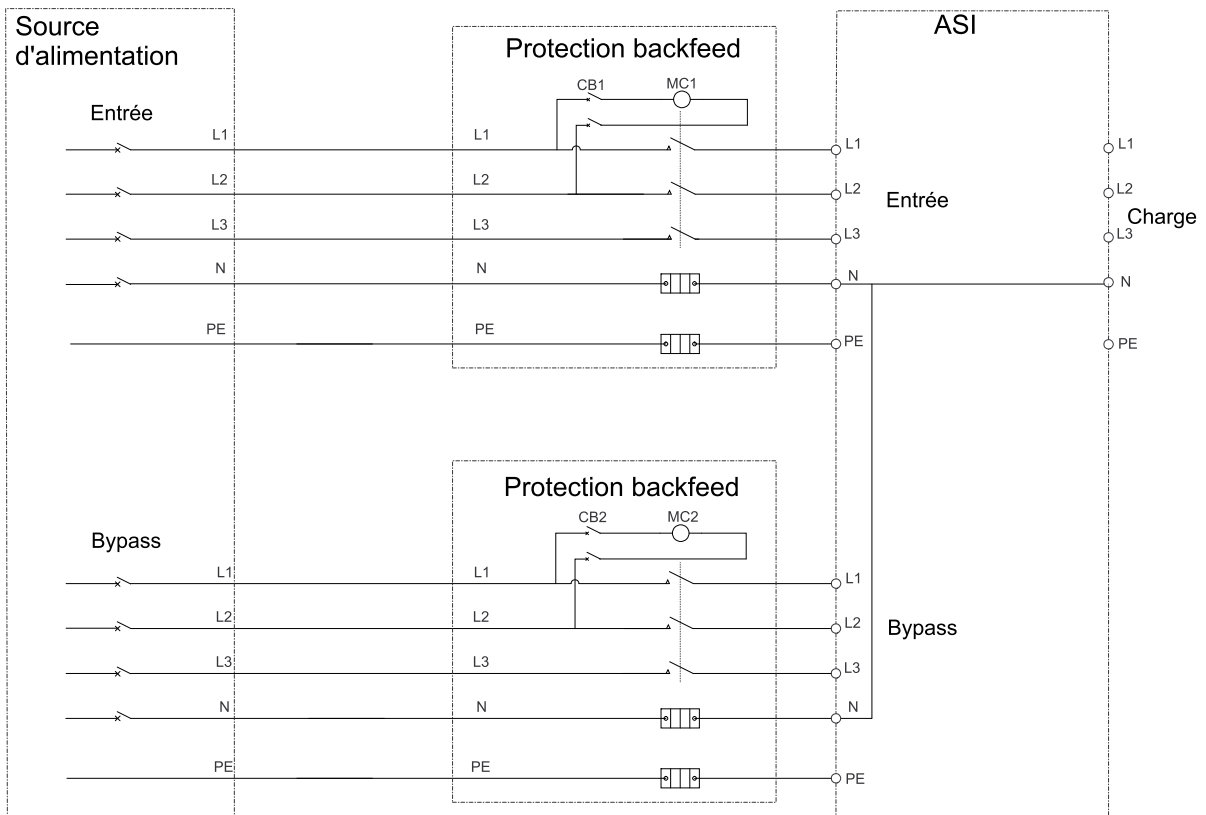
Source d'alimentation

Protection backfeed

ASI

CB1 MC1

Entrée

L1 L1 L1 L1

L2 L2 L2 L2

Entrée

Charge

L3 L3 L3 L3

N N N N

PE PE PE PE

Protection backfeed

CB2 MC2

Bypass

L1 L1 L1

L2 L2 L2

Bypass

L3 L3 L3

N N N

PE PE PE